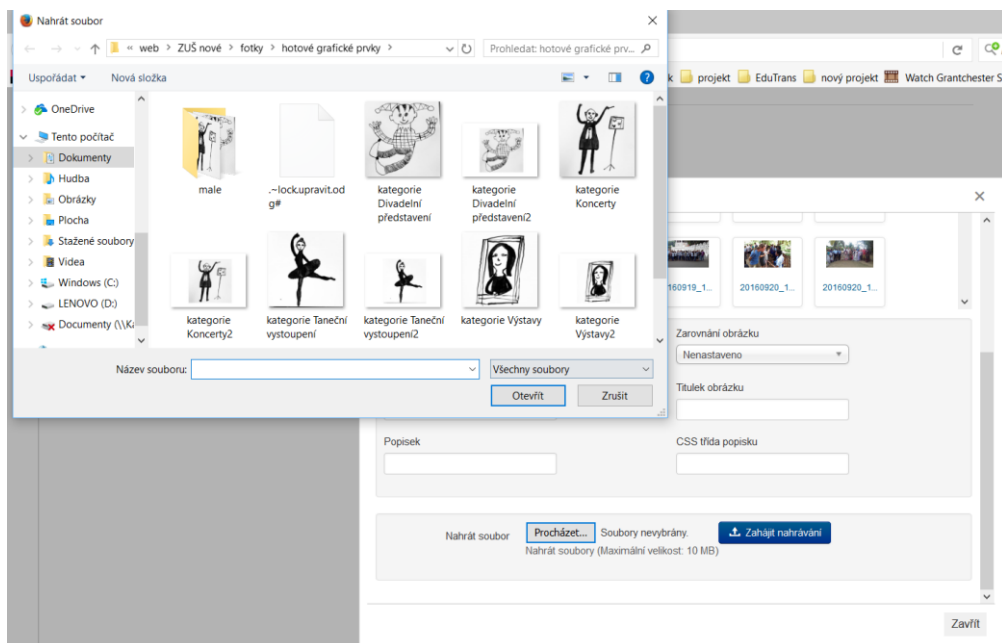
Nahrát soubor

« web › ZUŠ nové › fotky › hotové grafické prvky ›

Prohledat: hotové grafické prv...

Uspořádat ▾ Nová složka

OneDrive
Tento počítač
Dokumenty
Hudba
Obrázky
Plocha
Stažené soubory
Videa
Windows (C:)
LENOVO (D:)
Documents (\\K

male
.~lock.upravit.odg#
kategorie Divadelní představení
kategorie Divadelní představení2
kategorie Koncerty
kategorie Koncerty2
kategorie Taneční vystoupení
kategorie Taneční vystoupení2
kategorie Výstavy
kategorie Výstavy2

Název souboru:
Všechny soubory
Otevřít
Zrušit

k projekt EduTrans nový projekt Watch Grantchester S

160919_1...
20160920_1...
20160920_1...

Zarovnání obrázku
Nenastaveno
Titulek obrázku
Popisek
CSS třída popisku

Nahrát soubor
Procházet...
Soubory nevybrány.
Zahájit nahrávání
Nahrát soubory (Maximální velikost: 10 MB)

Zavřít